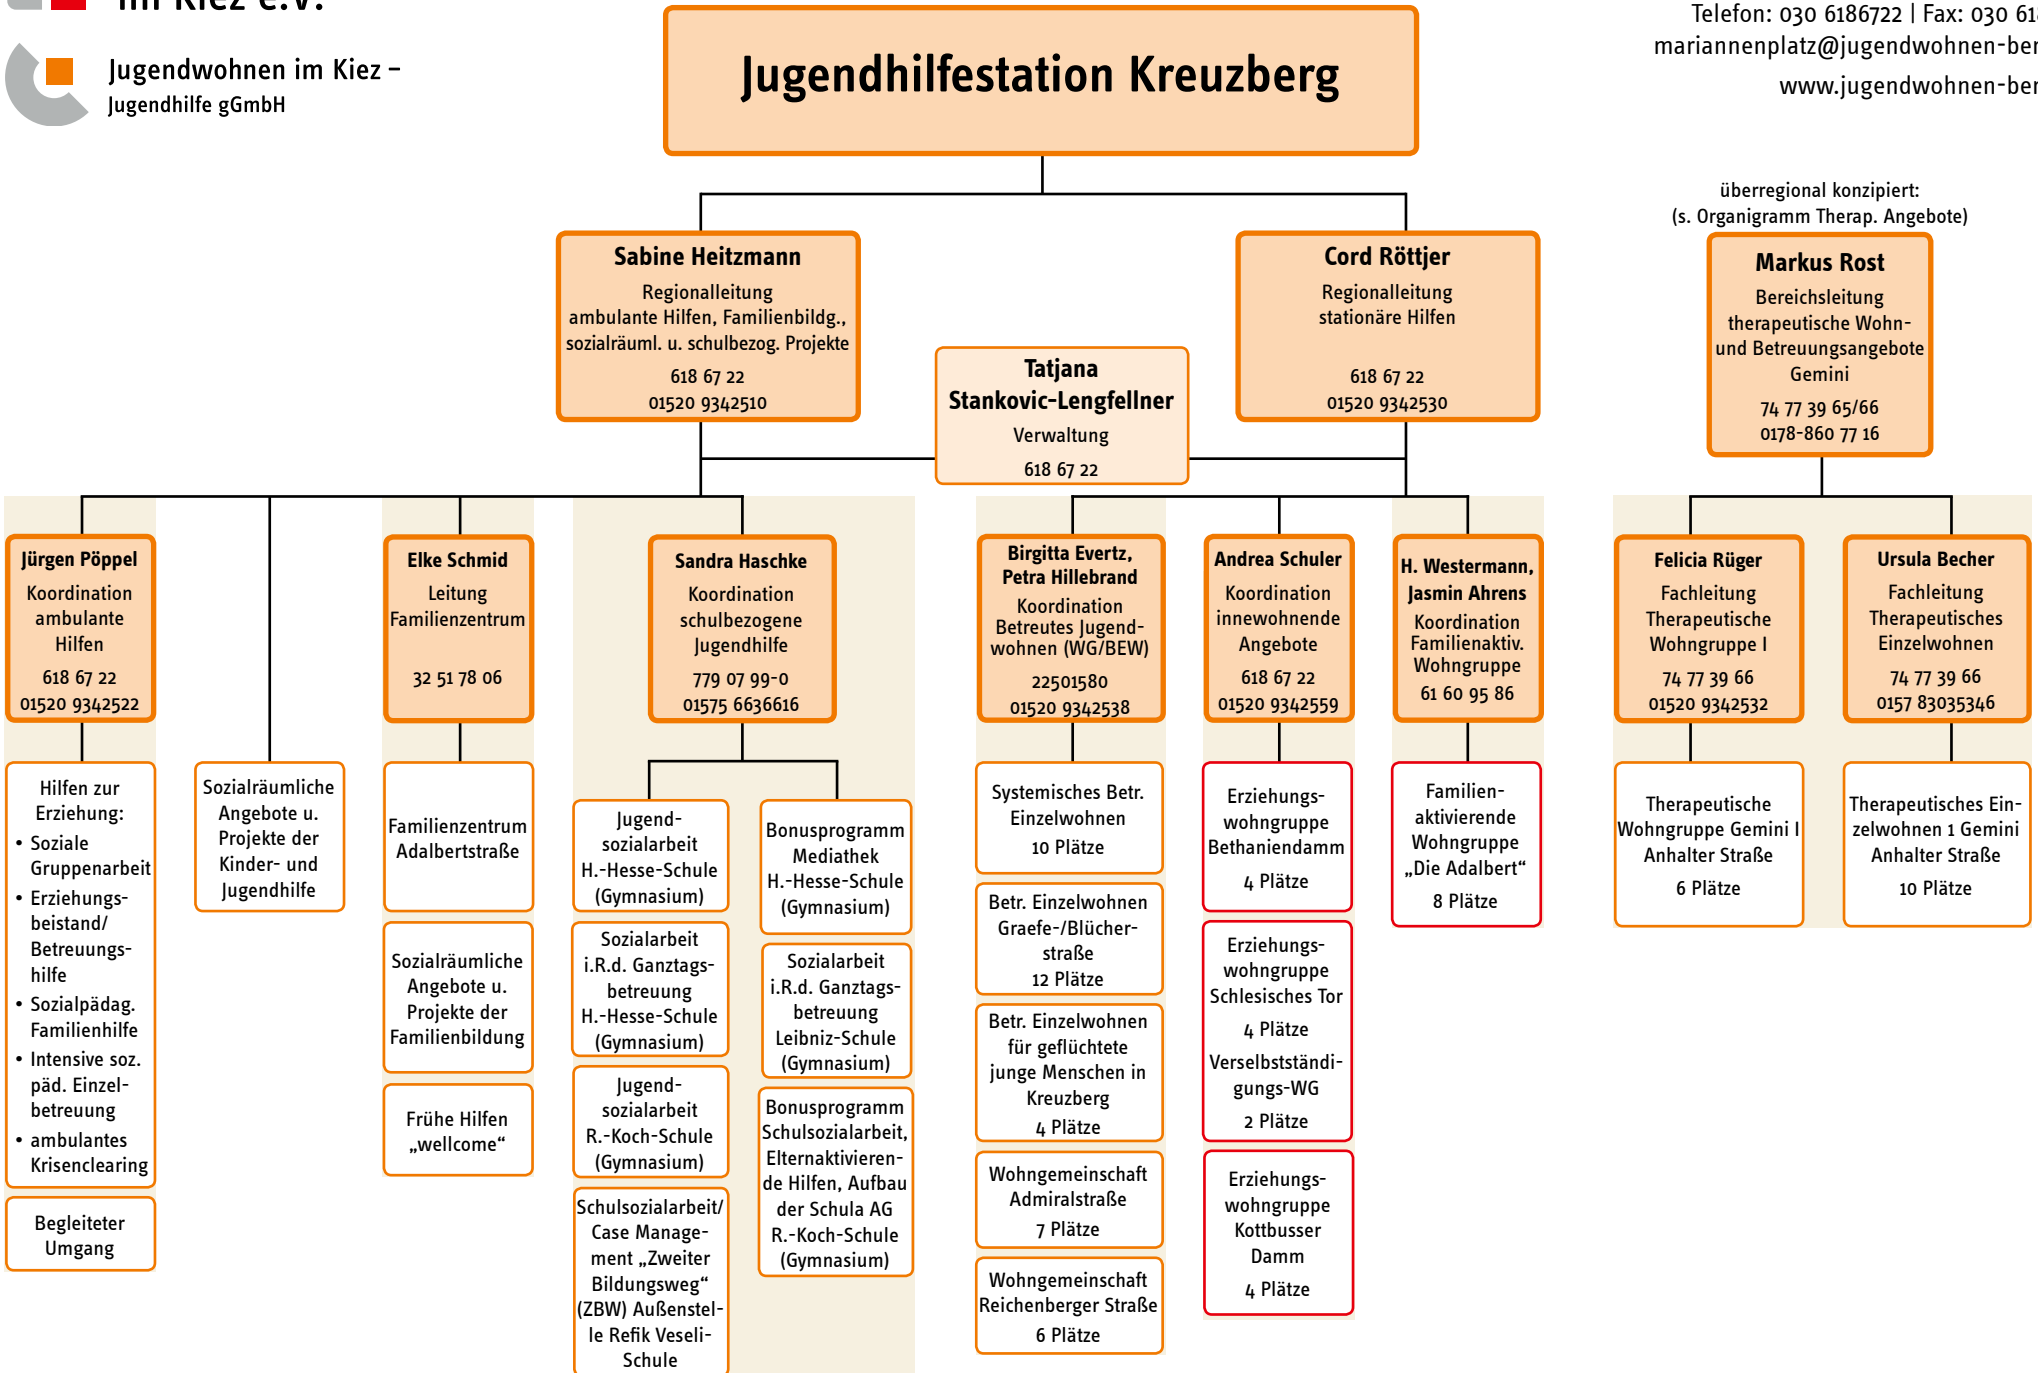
im Kiez e.V.

Jugendwohnen im Kiez – Jugendhilfe gGmbH

Jugendhilfestation Kreuzberg

Telefon: 030 6186722 | Fax: 030 61
mariannenplatz@jugendwohnen-ber
www.jugendwohnen-ber

überregional konzipiert: (s. Organigramm Therap. Angebote)

Sabine Heitzmann
Regionalleitung ambulante Hilfen, Familienbildg., sozialräuml. u. schulbezog. Projekte
618 67 22
01520 9342510

Cord Röttjer
Regionalleitung stationäre Hilfen
618 67 22
01520 9342530

Markus Rost
Bereichsleitung therapeutische Wohn- und Betreuungsangebote Gemini
74 77 39 65/66
0178-860 77 16

Tatjana Stankovic-Lengfellner
Verwaltung
618 67 22

Jürgen Pöppel
Koordination ambulante Hilfen
618 67 22
01520 9342522

Elke Schmid
Leitung Familienzentrum
32 51 78 06

Sandra Haschke
Koordination schulbezogene Jugendhilfe
779 07 99-0
01575 6636616

Birgitta Evertz, Petra Hillebrand
Koordination Betreutes Jugendwohnen (WG/BEW)
22501580
01520 9342538

Andrea Schuler
Koordination innewohnende Angebote
618 67 22
01520 9342559

H. Westermann, Jasmin Ahrens
Koordination Familienaktiv. Wohngruppe
61 60 95 86

Felicia Rüger
Fachleitung Therapeutische Wohngruppe I
74 77 39 66
01520 9342532

Ursula Becher
Fachleitung Therapeutisches Einzelwohnen
74 77 39 66
0157 83035346

Hilfen zur Erziehung:
• Soziale Gruppenarbeit
• Erziehungsbeistand/ Betreuungshilfe
• Sozialpädag. Familienhilfe
• Intensive soz. päd. Einzelbetreuung
• ambulantes Krisenclearing

Begleiteter Umgang

Sozialräumliche Angebote u. Projekte der Kinder- und Jugendhilfe

Familienzentrum Adalbertstraße

Sozialräumliche Angebote u. Projekte der Familienbildung

Frühe Hilfen „wellcome“

Jugendsozialarbeit H.-Hesse-Schule (Gymnasium)

Sozialarbeit i.R.d. Ganztagsbetreuung H.-Hesse-Schule (Gymnasium)

Jugendsozialarbeit R.-Koch-Schule (Gymnasium)

Schulsozialarbeit/ Case Management „Zweiter Bildungsweg“ (ZBW) Außenstelle Refik Veseli-Schule

Bonusprogramm Mediathek H.-Hesse-Schule (Gymnasium)

Sozialarbeit i.R.d. Ganztagsbetreuung Leibniz-Schule (Gymnasium)

Bonusprogramm Schulsozialarbeit, Elternaktivierende Hilfen, Aufbau der Schula AG R.-Koch-Schule (Gymnasium)

Systemisches Betr. Einzelwohnen
10 Plätze

Betr. Einzelwohnen Graefe-/Blücherstraße
12 Plätze

Betr. Einzelwohnen für geflüchtete junge Menschen in Kreuzberg
4 Plätze

Wohngemeinschaft Admiralstraße
7 Plätze

Wohngemeinschaft Reichenberger Straße
6 Plätze

Erziehungswohngruppe Bethaniendamm
4 Plätze

Erziehungswohngruppe Schlesisches Tor
4 Plätze
Verselbstständigungs-WG
2 Plätze

Erziehungswohngruppe Kottbusser Damm
4 Plätze

Familienaktivierende Wohngruppe „Die Adalbert“
8 Plätze

Therapeutische Wohngruppe Gemini I Anhalter Straße
6 Plätze

Therapeutisches Einzelwohnen 1 Gemini Anhalter Straße
10 Plätze